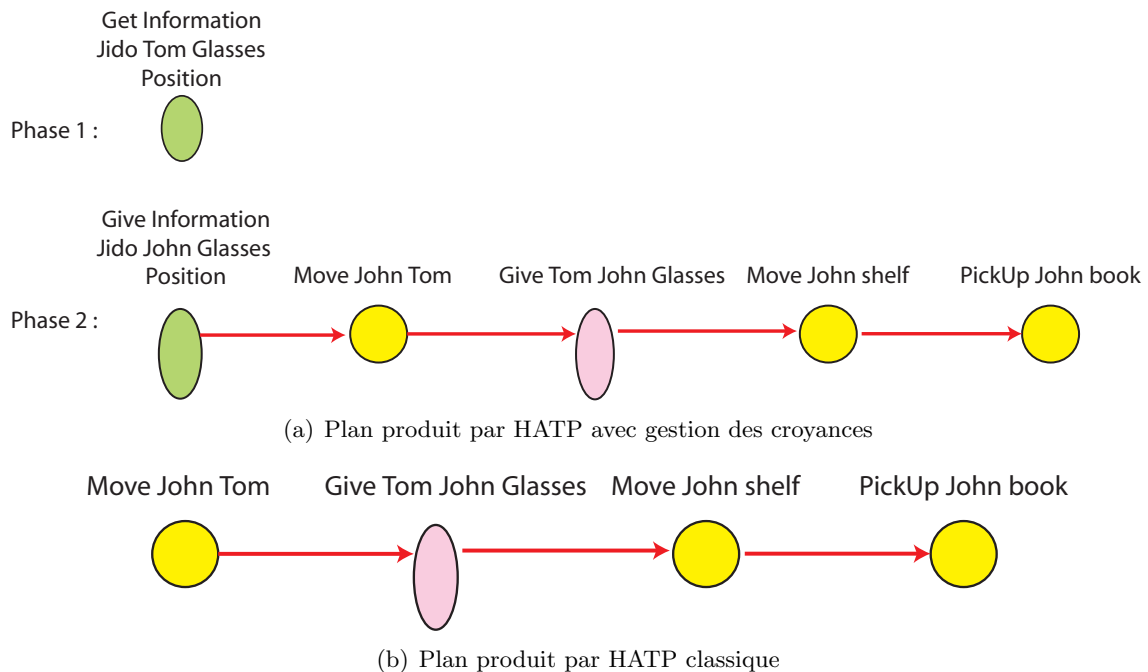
Get Information
Jido Tom Glasses
Position

Phase 1 :

Give Information
Jido John Glasses
Position

Move John Tom

Give Tom John Glasses

Move John shelf

PickUp John book

Phase 2 :

(a) Plan produit par HATP avec gestion des croyances

Move John Tom

Give Tom John Glasses

Move John shelf

PickUp John book

(b) Plan produit par HATP classique